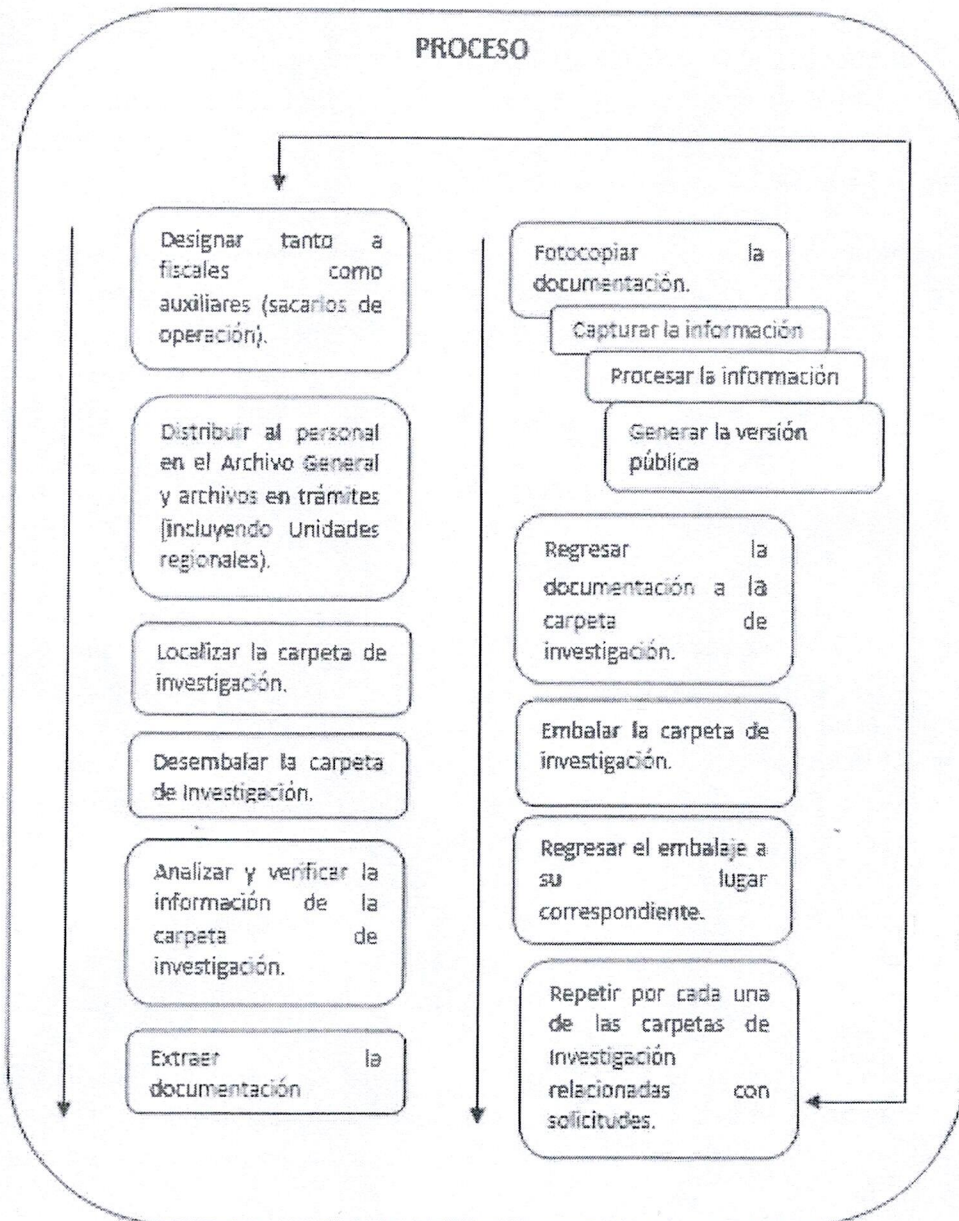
PROCESO

Designar tanto a fiscales como auxiliares (sacarios de operación).

Distribuir al personal en el Archivo General y archivos en trámites (incluyendo Unidades regionales).

Localizar la carpeta de investigación.

Desembalar la carpeta de Investigación.

Analizar y verificar la información de la carpeta de investigación.

Extraer la documentación

Fotocopiar la documentación.

Capturar la información

Procesar la información

Generar la versión pública

Regresar la documentación a la carpeta de investigación.

Embalar la carpeta de investigación.

Regresar el embalaje a su lugar correspondiente.

Repetir por cada una de las carpetas de Investigación relacionadas con solicitudes.